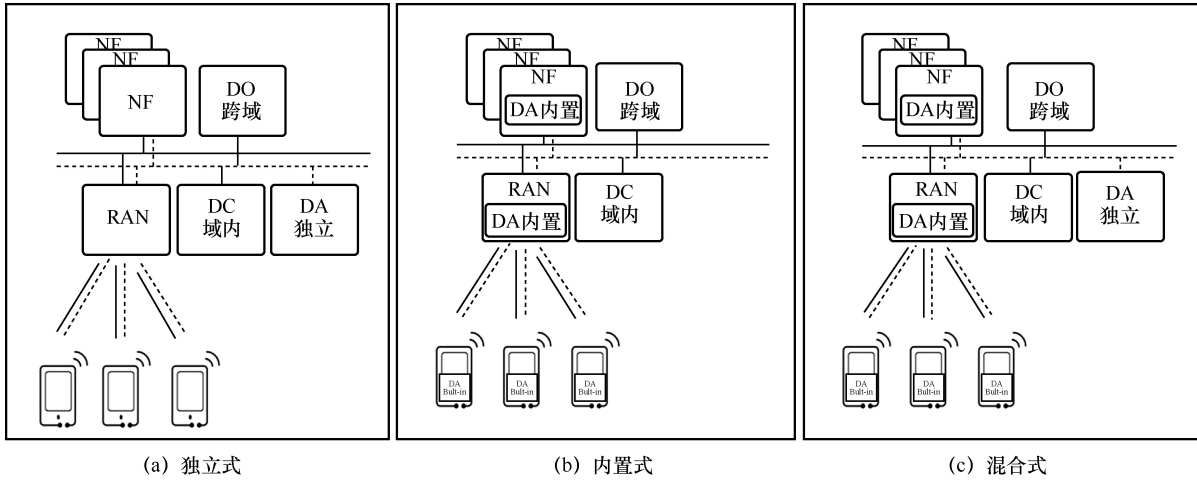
NF
NF
NF
DO
跨域
RAN
DC
域内
DA
独立

(a) 独立式

NF
NF
NF
DA内置
DO
跨域
RAN
DA内置
DC
域内
DA
Bult-in
DA
Bult-in
DA
Bult-in

(b) 内置式

NF
NF
NF
DA内置
DO
跨域
RAN
DA内置
DC
域内
DA
独立
DA
Bult-in
DA
Bult-in
DA
Bult-in

(c) 混合式